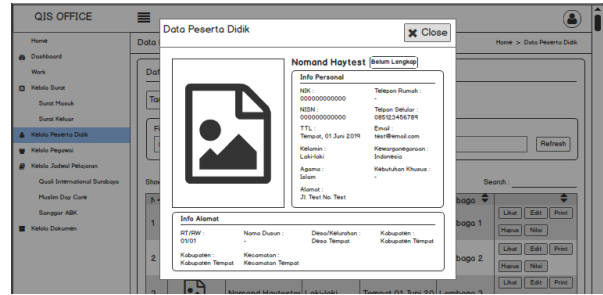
QIS OFFICE

Home
Dashboard
Work
Kelola Surat
Surat Masuk
Surat Keluar
Kelola Peserta Didik
Kelola Pegawai
Kelola Jadwal Pelajaran
Quali International Surabaya
Muslim Day Care
Sanggar ABK
Kelola Dokumen

Data
Home > Data Peserta Didik
Refresh
Search :
Lembaga 1
Lembaga 2
Lihat Edit Print
Hapus Nilai
Lihat Edit Print
Hapus Nilai

Data Peserta Didik
Close

Nomand Haytest
Belum Lengkap

Info Personal
NIK :
000000000000
Telepon Rumah :
-
NISN :
000000000000
Telpon Seluler :
085123456789
TTL :
Tempat, 01 Juni 2019
Email :
test@email.com
Kelamin :
Laki-laki
Kewarganegaraan :
Indonesia
Agama :
Islam
Kebutuhan Khusus :
-
Alamat :
Jl. Test No. Test

Info Alamat
RT/RW :
01/01
Nama Dusun :
-
Desa/Kelurahan :
Desa Tempat
Kabupaten :
Kabupaten Tempat
Kabupaten :
Kabupaten Tempat
Kecamatan :
Kecamatan Tempat

Nomand Haytest Laki-laki Tempat, 01 Juni 20 Lembaga 3